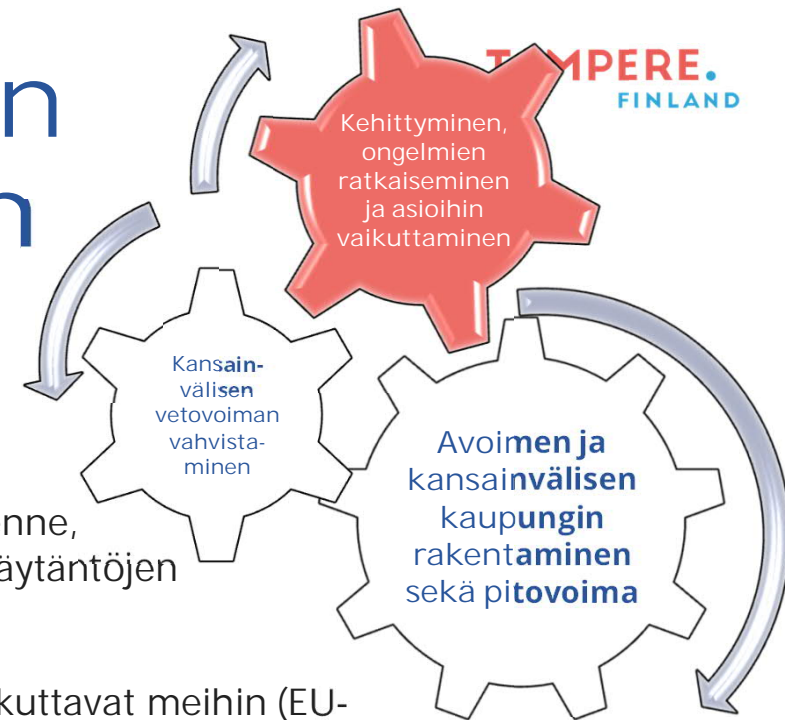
n
n

TAMPERE.
FINLAND

Kehittyminen, ongelmien ratkaiseminen ja asioihin vaikuttaminen

Kansainvälisen vetovoiman vahvistaminen

Avoimen ja kansainvälisen kaupungin rakentaminen sekä pitovoima

nne,
äytäntöjen

kuttavat meihin (EU-